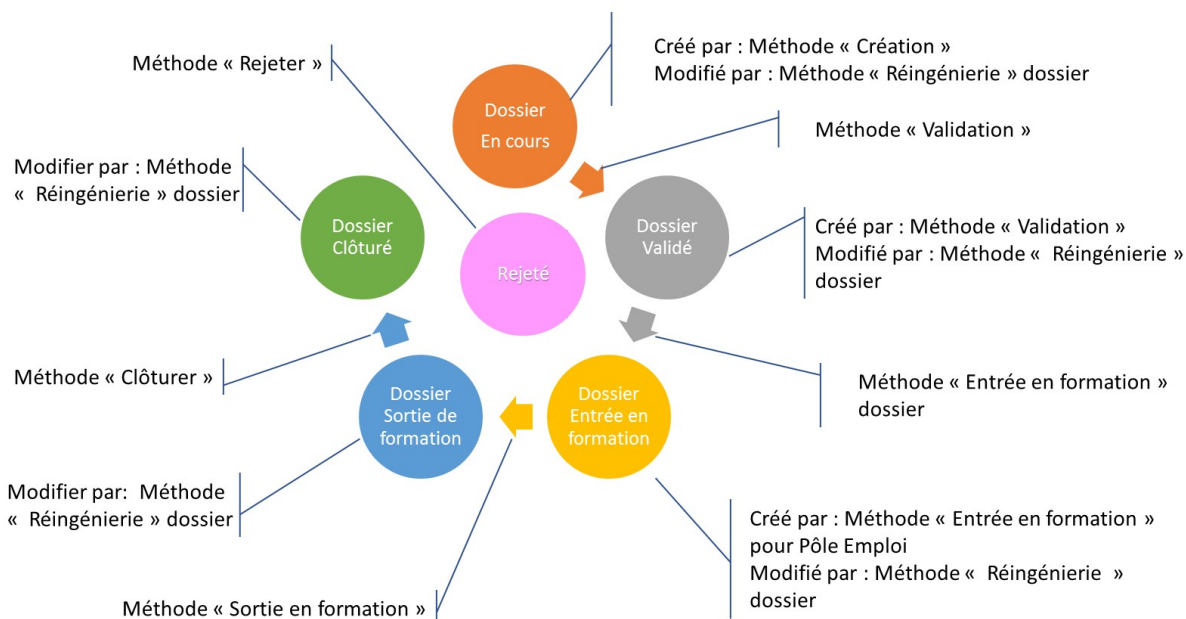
Méthode « Rejeter »

Dossier
En cours

Créé par : Méthode « Création »
Modifié par : Méthode « Réingénierie » dossier

Méthode « Validation »

Modifier par : Méthode « Réingénierie » dossier

Dossier
Clôturé

Rejeté

Dossier
Validé

Créé par : Méthode « Validation »
Modifié par : Méthode « Réingénierie » dossier

Méthode « Clôturer »

Dossier
Sortie de
formation

Dossier
Entrée en
formation

Méthode « Entrée en formation » dossier

Modifier par: Méthode « Réingénierie » dossier

Créé par : Méthode « Entrée en formation » pour Pôle Emploi
Modifié par : Méthode « Réingénierie » dossier

Méthode « Sortie en formation »